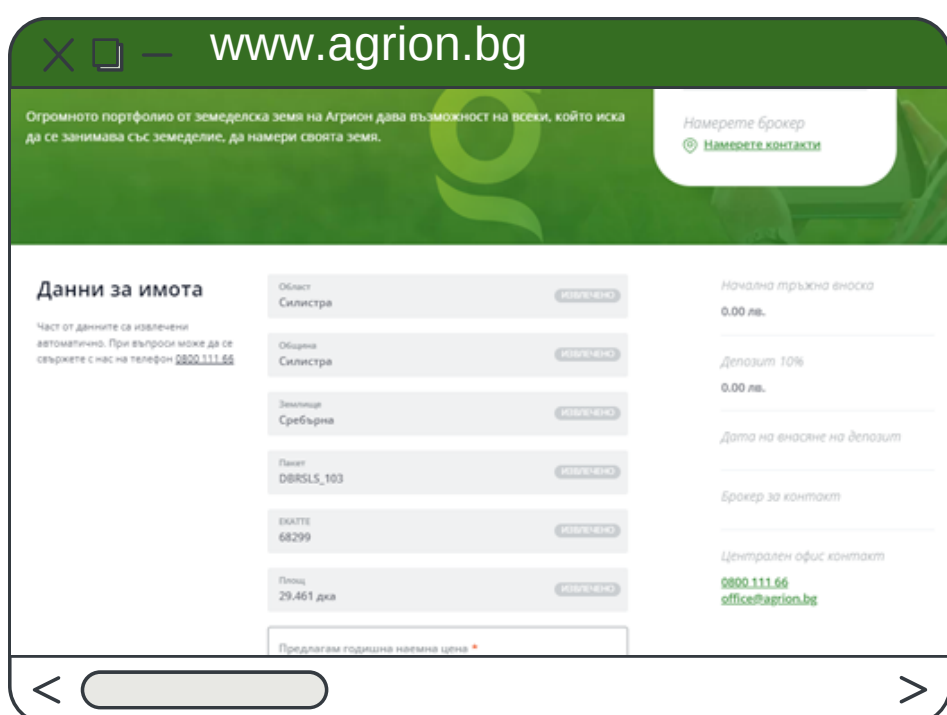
www.agrion.bg

Огромното портфолио от земеделска земя на Агрион дава възможност на всеки, който иска да се занимава със земеделие, да намери своята земя.

Намерете брокер
Намерете контакти

Данни за имота

Част от данните са извлечени автоматично. При въпроси може да се свържете с нас на телефон 0800 111 66

Област
Силистра
ИЗВЛЕЧЕНО

Община
Силистра
ИЗВЛЕЧЕНО

Землище
Сребърна
ИЗВЛЕЧЕНО

Пакет
DBRSLS_103
ИЗВЛЕЧЕНО

ЕКАТТЕ
68299
ИЗВЛЕЧЕНО

Площ
29.461 дка
ИЗВЛЕЧЕНО

Предлагам годишна наемна цена *

Начална тръжна вноска
0.00 лв.

Депозит 10%
0.00 лв.

Дата на внасяне на депозит

Брокер за контакт

Централен офис контакт
0800 111 66
office@agrion.bg

<
>